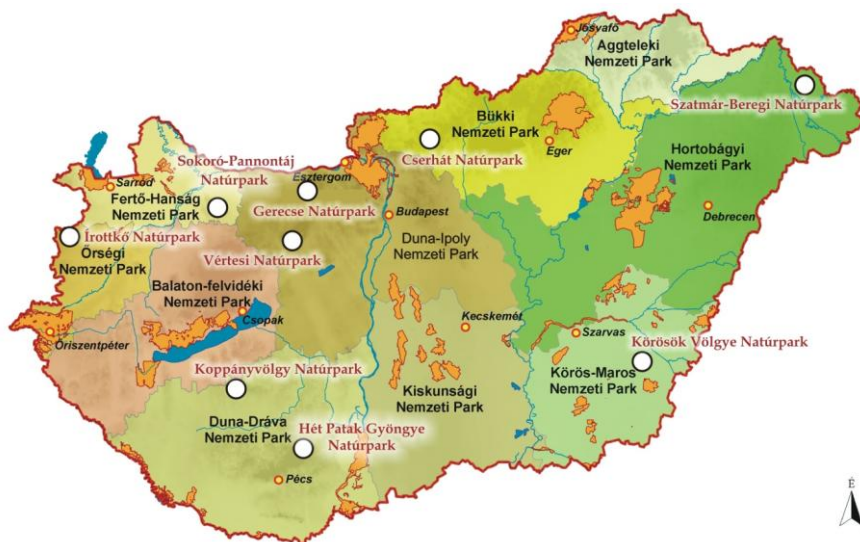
Jósvafő
Aggteleki Nemzeti Park
Szatmár-Beregi Natúrpark
Bükki Nemzeti Park
Eger
Hortobágyi Nemzeti Park
Cserhát Natúrpark
Sokoró-Pannontáj Natúrpark
Esztergom
Sarród
Fertő-Hanság Nemzeti Park
Gerecse Natúrpark
Budapest
Debrecen
Duna-Ipoly Nemzeti Park
Írottkő Natúrpark
Őrségi Nemzeti Park
Vértesi Natúrpark
Balaton-felvidéki Nemzeti Park
Csopak
Kecskemét
Őriszentpéter
Szarvas
Körösök Völgye Natúrpark
Koppányvölgy Natúrpark
Kiskunsági Nemzeti Park
Körös-Maros Nemzeti Park
Duna-Dráva Nemzeti Park
Hét Patak Gyöngye Natúrpark
Pécs
É